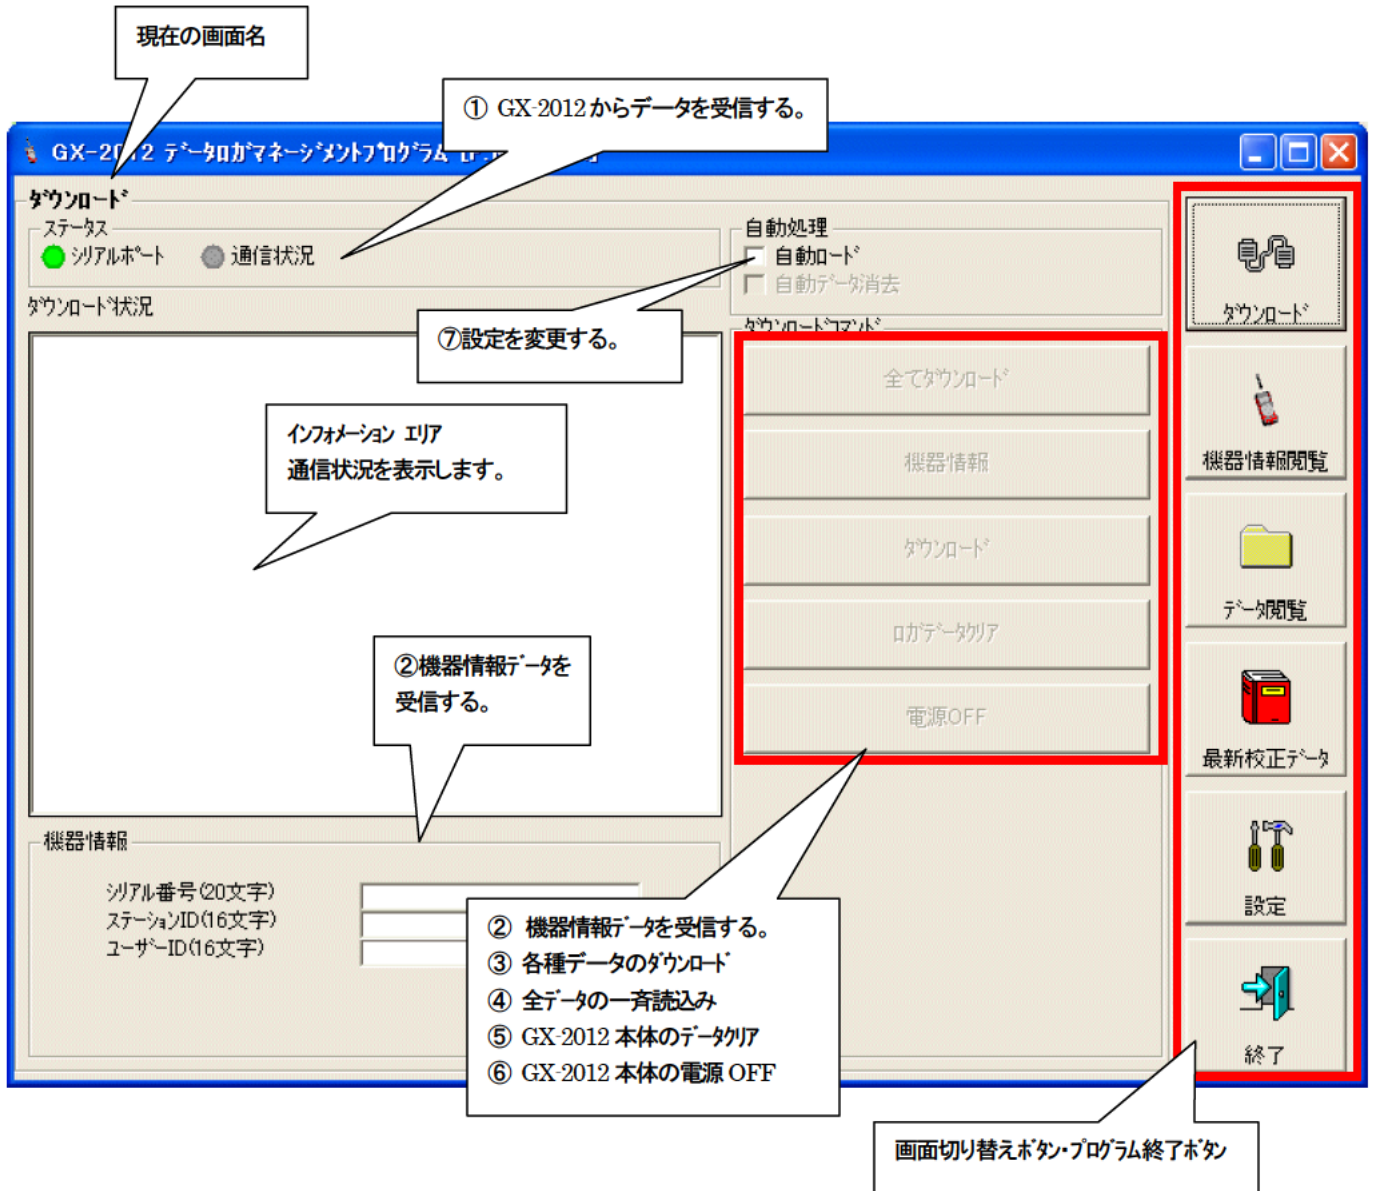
現在の画面名

① GX-2012からデータを受信する。

GX-2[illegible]2 データロガマネージメントプログラム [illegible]

ダウンロード

ステータス

シリアルポート

通信状況

自動処理

自動ロード

自動データ消去

ダウンロード状況

⑦設定を変更する。

ダウンロードコマンド

全てダウンロード

機器情報

ダウンロード

ロガデータクリア

電源OFF

インフォメーション エリア
通信状況を表示します。

②機器情報データを受信する。

機器情報

シリアル番号(20文字)

ステーションID(16文字)

ユーザーID(16文字)

② 機器情報データを受信する。
③ 各種データのダウンロード
④ 全データの一斉読込み
⑤ GX-2012本体のデータクリア
⑥ GX-2012本体の電源OFF

ダウンロード

機器情報閲覧

データ閲覧

最新校正データ

設定

終了

画面切り替えボタン・プログラム終了ボタン